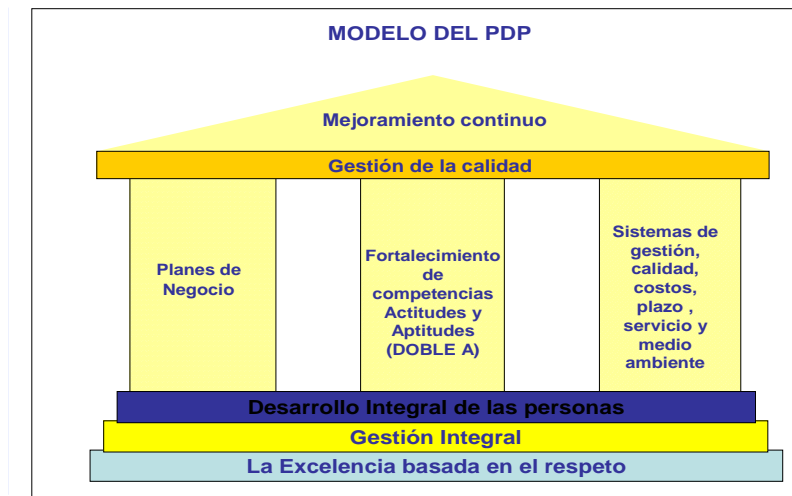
MODELO DEL PDP

Mejoramiento continuo

Gestión de la calidad

Planes de Negocio

Fortalecimiento de competencias Actitudes y Aptitudes (DOBLE A)

Sistemas de gestión, calidad, costos, plazo , servicio y medio ambiente

Desarrollo Integral de las personas

Gestión Integral

La Excelencia basada en el respeto